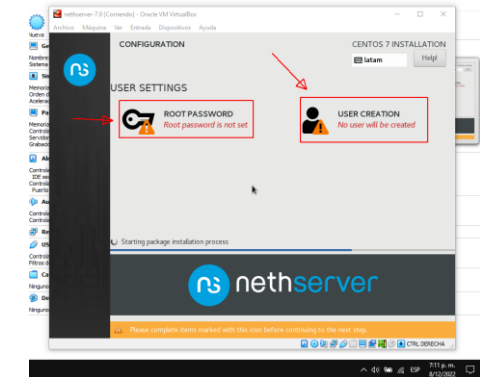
nethserver 7.9 [Corriendo] - Oracle VM VirtualBox

Archivo Máquina Ver Entrada Dispositivos Ayuda

CONFIGURATION

CENTOS 7 INSTALLATION

latam

Help!

USER SETTINGS

ROOT PASSWORD
Root password is not set

USER CREATION
No user will be created

Starting package installation process

nethserver

Please complete items marked with this icon before continuing to the next step.

CTRL DERECHA

ESP

7:11 p. m.
8/12/2022

Nueva

Ge

Nombre
Sistema

Sis

Memoria
Orden de
Acelerac

Pa

Memoria
Controla
Servidor
Grabacio

Alm

Controla
IDE se
Controla
Puerto

Au

Controla
Controla

Re

US

Controla
Filtros d

Ca

Ninguno

De

Ninguno